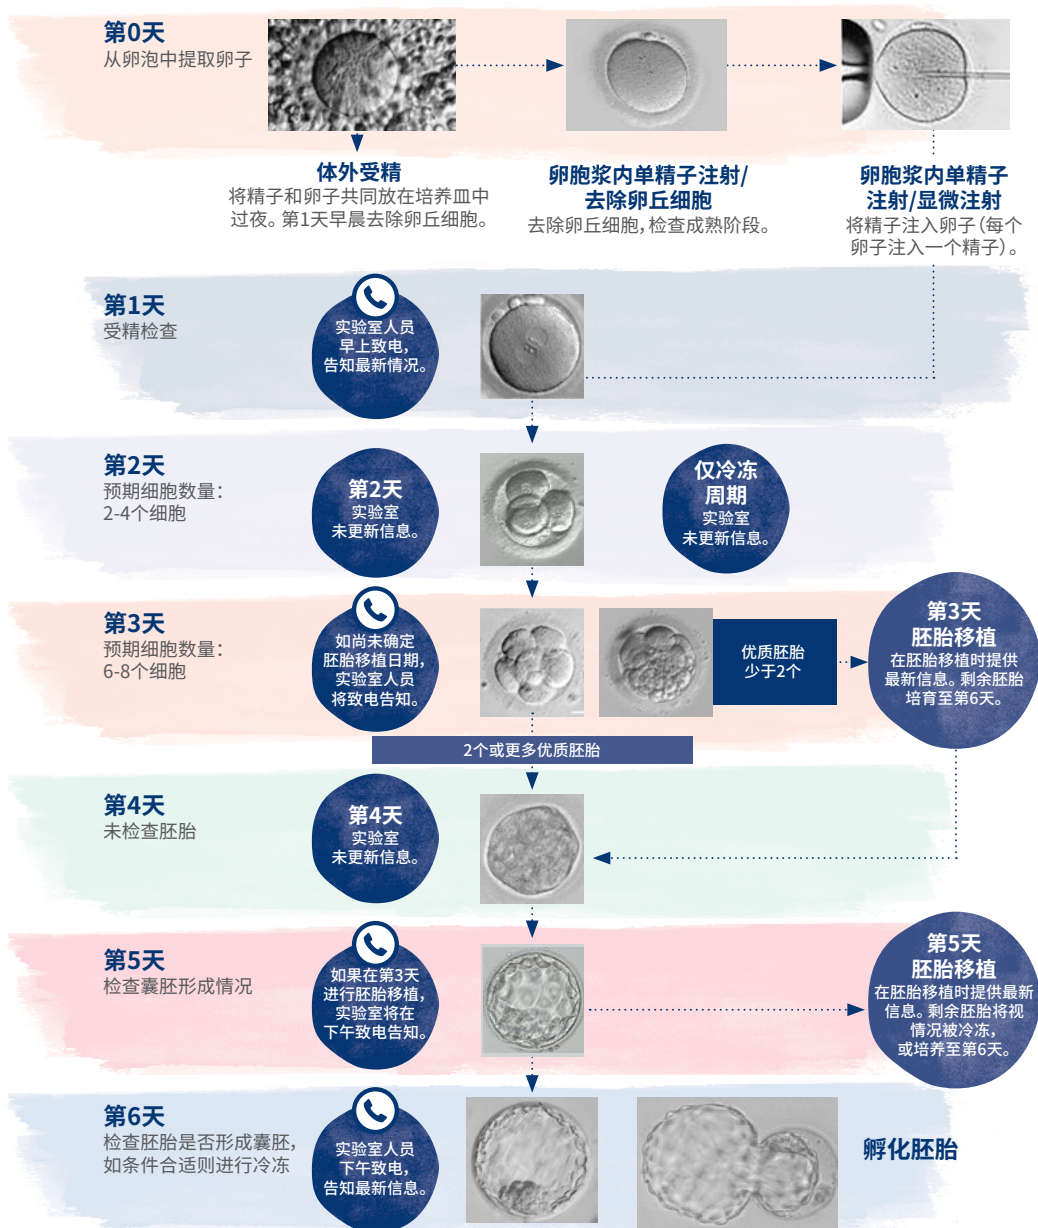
第0天
从卵泡中提取卵子

体外受精
将精子和卵子共同放在培养皿中过夜。第1天早晨去除卵丘细胞。

卵胞浆内单精子注射/去除卵丘细胞
去除卵丘细胞，检查成熟阶段。

卵胞浆内单精子注射/显微注射
将精子注入卵子（每个卵子注入一个精子）。

第1天
受精检查

实验室人员早上致电，告知最新情况。

第2天
预期细胞数量：2-4个细胞

第2天
实验室未更新信息。

仅冷冻周期
实验室未更新信息。

第3天
预期细胞数量：6-8个细胞

如尚未确定胚胎移植日期，实验室人员将致电告知。

优质胚胎少于2个

第3天
胚胎移植
在胚胎移植时提供最新信息。剩余胚胎培育至第6天。

2个或更多优质胚胎

第4天
未检查胚胎

第4天
实验室未更新信息。

第5天
检查囊胚形成情况

如果在第3天进行胚胎移植，实验室将在下午致电告知。

第5天
胚胎移植
在胚胎移植时提供最新信息。剩余胚胎将视情况被冷冻，或培养至第6天。

第6天
检查胚胎是否形成囊胚，如条件合适则进行冷冻

实验室人员下午致电，告知最新信息。

孵化胚胎